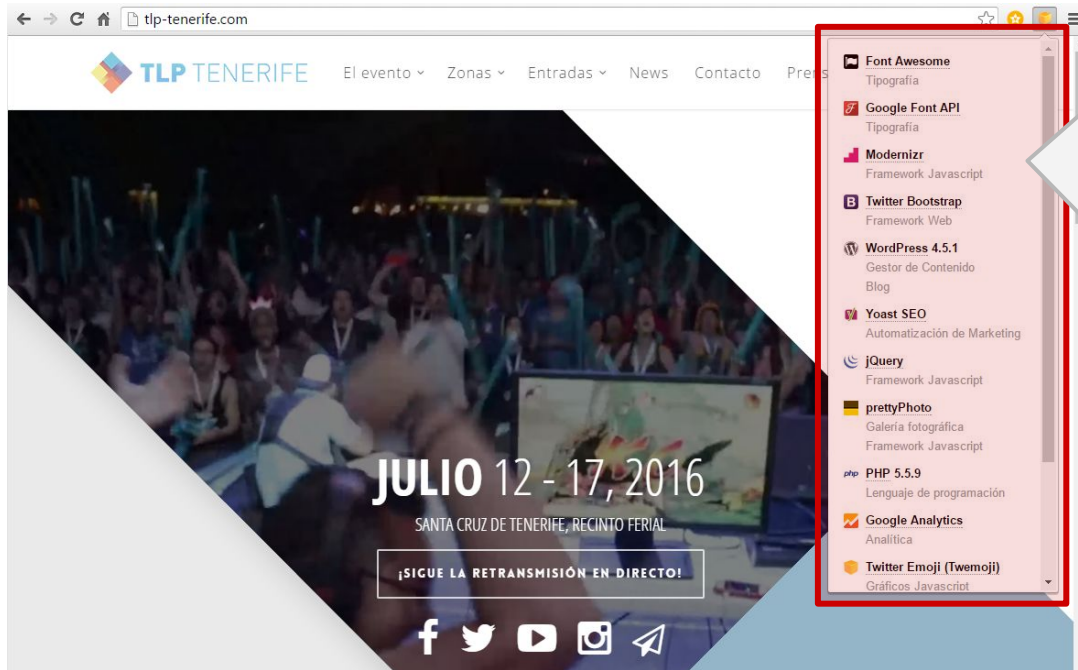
tlp-tenerife.com

TLP TENERIFE

El evento Zonas Entradas News Contacto Pre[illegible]

JULIO 12 - 17, 2016

SANTA CRUZ DE TENERIFE, RECINTO FERIAL

¡SIGUE LA RETRANSMISIÓN EN DIRECTO!

Font Awesome
Tipografía

Google Font API
Tipografía

Modernizr
Framework Javascript

Twitter Bootstrap
Framework Web

WordPress 4.5.1
Gestor de Contenido
Blog

Yoast SEO
Automatización de Marketing

jQuery
Framework Javascript

prettyPhoto
Galería fotográfica
Framework Javascript

PHP 5.5.9
Lenguaje de programación

Google Analytics
Analítica

Twitter Emoji (Twemoji)
Gráficos Javascript